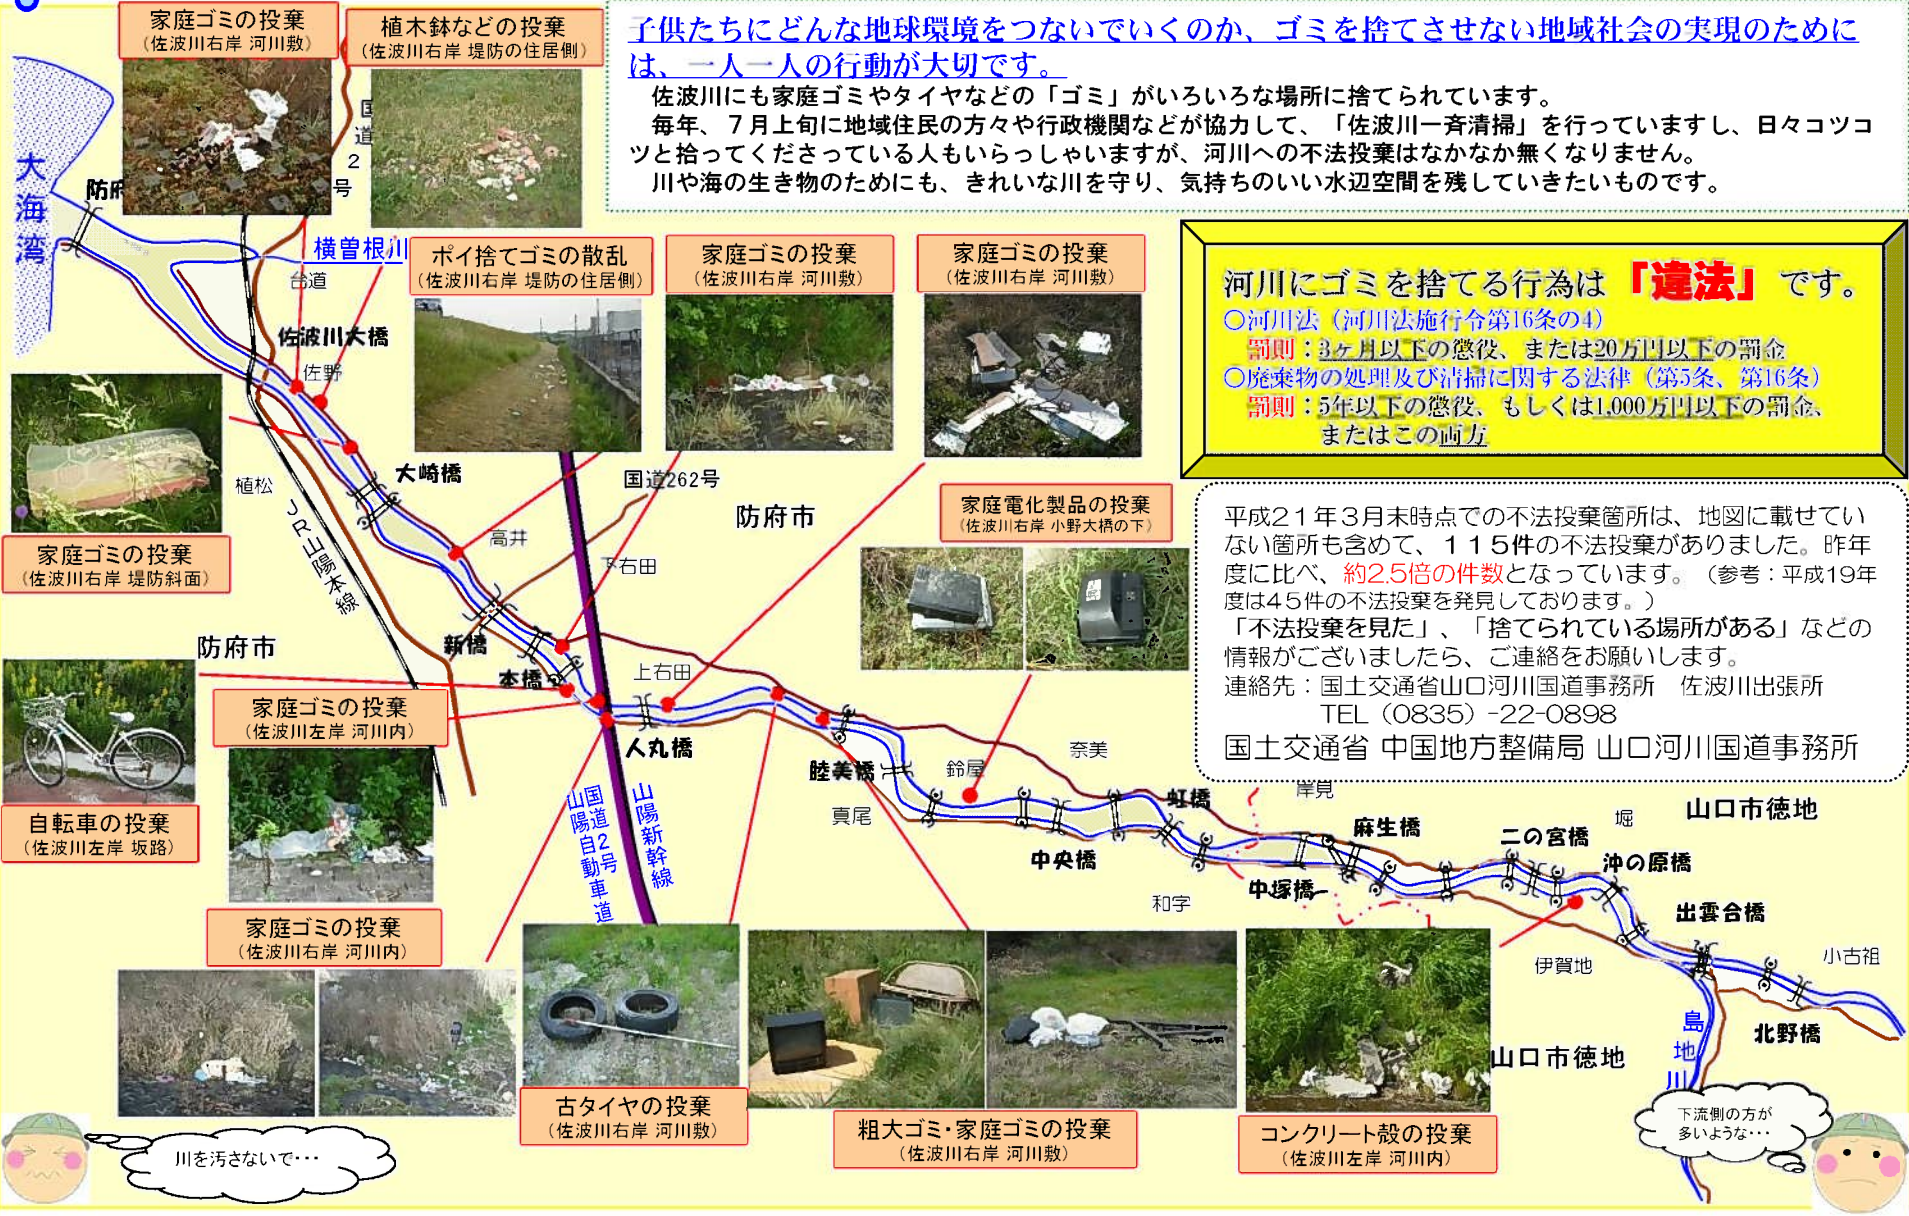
家庭ゴミの投棄
（佐波川右岸 河川敷）

植木鉢などの投棄
（佐波川右岸 堤防の住居側）

子供たちにどんな地球環境をつないでいくのか、ゴミを捨てさせない地域社会の実現のためには、一人一人の行動が大切です。

佐波川にも家庭ゴミやタイヤなどの「ゴミ」がいろいろな場所に捨てられています。

毎年、７月上旬に地域住民の方々や行政機関などが協力して、「佐波川一斉清掃」を行っていますし、日々コツコツと拾ってくださっている人もいらっしゃいますが、河川への不法投棄はなかなか無くなりません。

川や海の生き物のためにも、きれいな川を守り、気持ちのいい水辺空間を残していきたいものです。

大海湾

防府

国道2号

横曽根川

台道

佐波川大橋

佐野

ポイ捨てゴミの散乱
（佐波川右岸 堤防の住居側）

家庭ゴミの投棄
（佐波川右岸 河川敷）

家庭ゴミの投棄
（佐波川右岸 河川敷）

河川にゴミを捨てる行為は「違法」です。
○河川法（河川法施行令第16条の4）
罰則：3ヶ月以下の懲役、または20万円以下の罰金
○廃棄物の処理及び清掃に関する法律（第5条、第16条）
罰則：5年以下の懲役、もしくは1,000万円以下の罰金、またはこの両方

植松

大崎橋

JR山陽本線

国道262号

防府市

家庭ゴミの投棄
（佐波川右岸 堤防斜面）

高井

下右田

家庭電化製品の投棄
（佐波川右岸 小野大橋の下）

平成２１年３月末時点での不法投棄箇所は、地図に載せていない箇所も含めて、１１５件の不法投棄がありました。昨年度に比べ、約2.5倍の件数となっています。（参考：平成19年度は45件の不法投棄を発見しております。）
「不法投棄を見た」、「捨てられている場所がある」などの情報がございましたら、ご連絡をお願いします。
連絡先：国土交通省山口河川国道事務所　佐波川出張所
TEL（0835）-22-0898
国土交通省 中国地方整備局 山口河川国道事務所

防府市

新橋

本橋

上右田

家庭ゴミの投棄
（佐波川左岸 河川内）

人丸橋

奈美

睦美橋

鈴屋

岸見

虹橋

山口市徳地

真尾

麻生橋

二の宮橋

堀

沖の原橋

中央橋

中塚橋

和字

出雲合橋

自転車の投棄
（佐波川左岸 坂路）

山陽自動車道

山陽新幹線

伊賀地

小古祖

家庭ゴミの投棄
（佐波川右岸 河川内）

島地川

北野橋

山口市徳地

古タイヤの投棄
（佐波川右岸 河川敷）

粗大ゴミ・家庭ゴミの投棄
（佐波川右岸 河川敷）

コンクリート殻の投棄
（佐波川左岸 河川内）

下流側の方が多いような・・・

川を汚さないで・・・